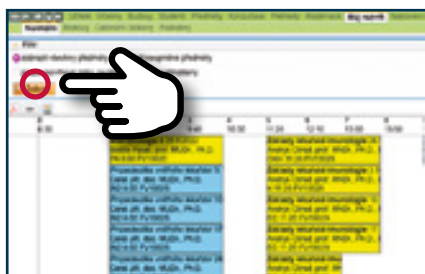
Učitelé Učebny Budovy Studenti Předměty Kroužky Předměty Studenti Můj rozvrh Nastavení

Rozvrh

Filtr

studenti daného předmětu

8:00

Propedeutika vnitřního lékařství 3
Zaklady neurologie

Propedeutika vnitřního lékařství
Cerný prof. doc. MUDr., Ph.D.

Propedeutika vnitřního lékařství
Cerný prof. doc. MUDr., Ph.D.

Propedeutika vnitřního lékařství
Cerný prof. doc. MUDr., Ph.D.

Základy neurologie
Koblíž prof. MUDr., Ph.D.

Základy neurologie

Základy neurologie

Základy neurologie